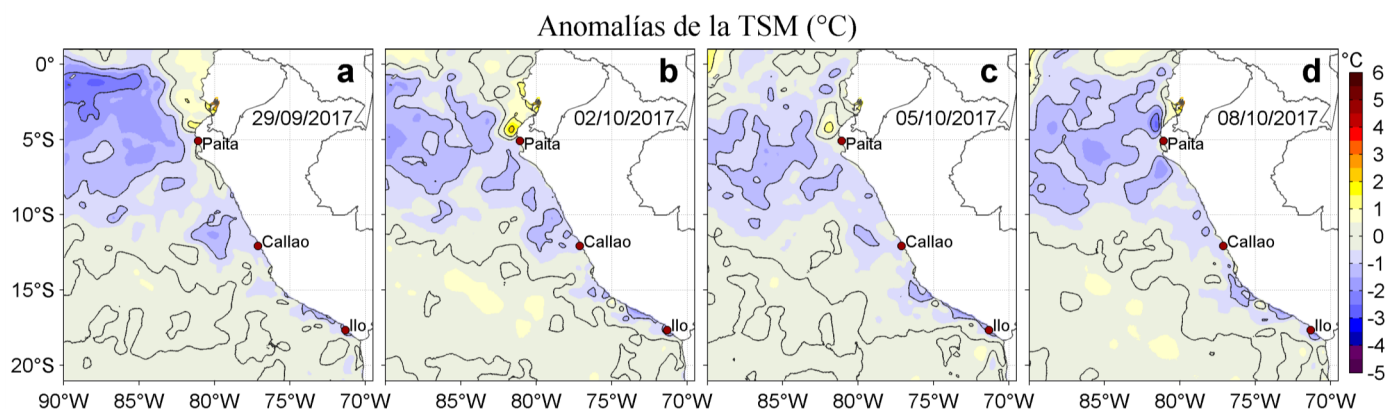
Anomalías de la TSM (°C)

0°
5°S
10°S
15°S
20°S

a
29/09/2017
Paita
Callao
Ilo
90°W 85°W 80°W 75°W 70°W

b
02/10/2017
Paita
Callao
Ilo
85°W 80°W 75°W 70°W

c
05/10/2017
Paita
Callao
Ilo
85°W 80°W 75°W 70°W

d
08/10/2017
Paita
Callao
Ilo
85°W 80°W 75°W 70°W

°C
6
5
4
3
2
1
0
-1
-2
-3
-4
-5